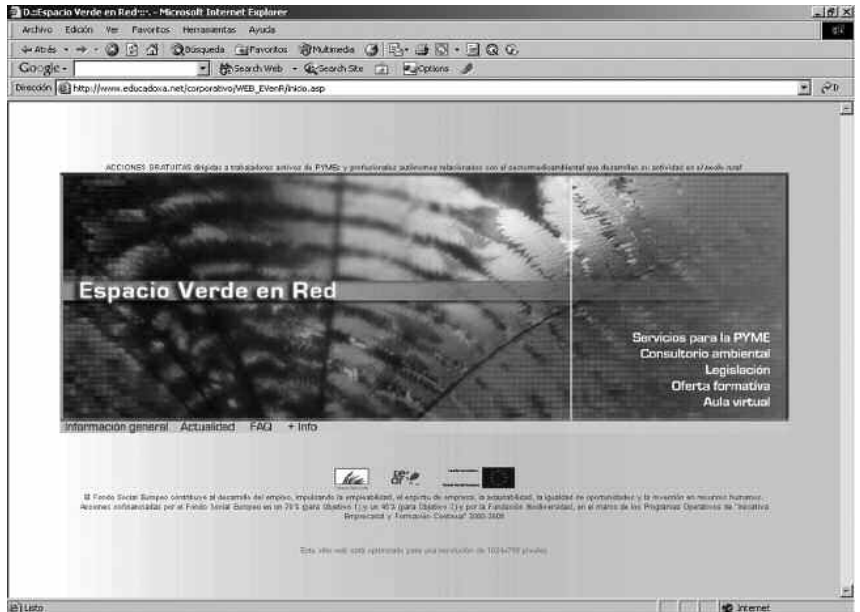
D.::Espacio Verde en Red::. - Microsoft Internet Explorer

Archivo Edición Ver Favoritos Herramientas Ayuda

Atrás Búsqueda Favoritos Multimedia

Google - Search Web Search Site Options

Dirección http://www.educadoxa.net/corporativo/WEB_EVenR/inicio.asp

ACCIONES GRATUITAS dirigidas a trabajadores activos de PYMEs y profesionales autónomos relacionados con el sector medioambiental que desarrollan su actividad en el medio rural

Espacio Verde en Red

Servicios para la PYME
Consultorio ambiental
Legislación
Oferta formativa
Aula virtual

Información general Actualidad FAQ + Info

El Fondo Social Europeo contribuye al desarrollo del empleo, impulsando la empleabilidad, el espíritu de empresa, la adaptabilidad, la igualdad de oportunidades y la inversión en recursos humanos. Acciones cofinanciadas por el Fondo Social Europeo en un 70% (para Objetivo 1) y un 40% (para Objetivo 3) y por la Fundación Biodiversidad, en el marco de los Programas Operativos de "Iniciativa Empresarial y Formación Continua" 2000-2006

Este sitio web está optimizado para una resolución de 1024x768 píxeles

Listo

Internet